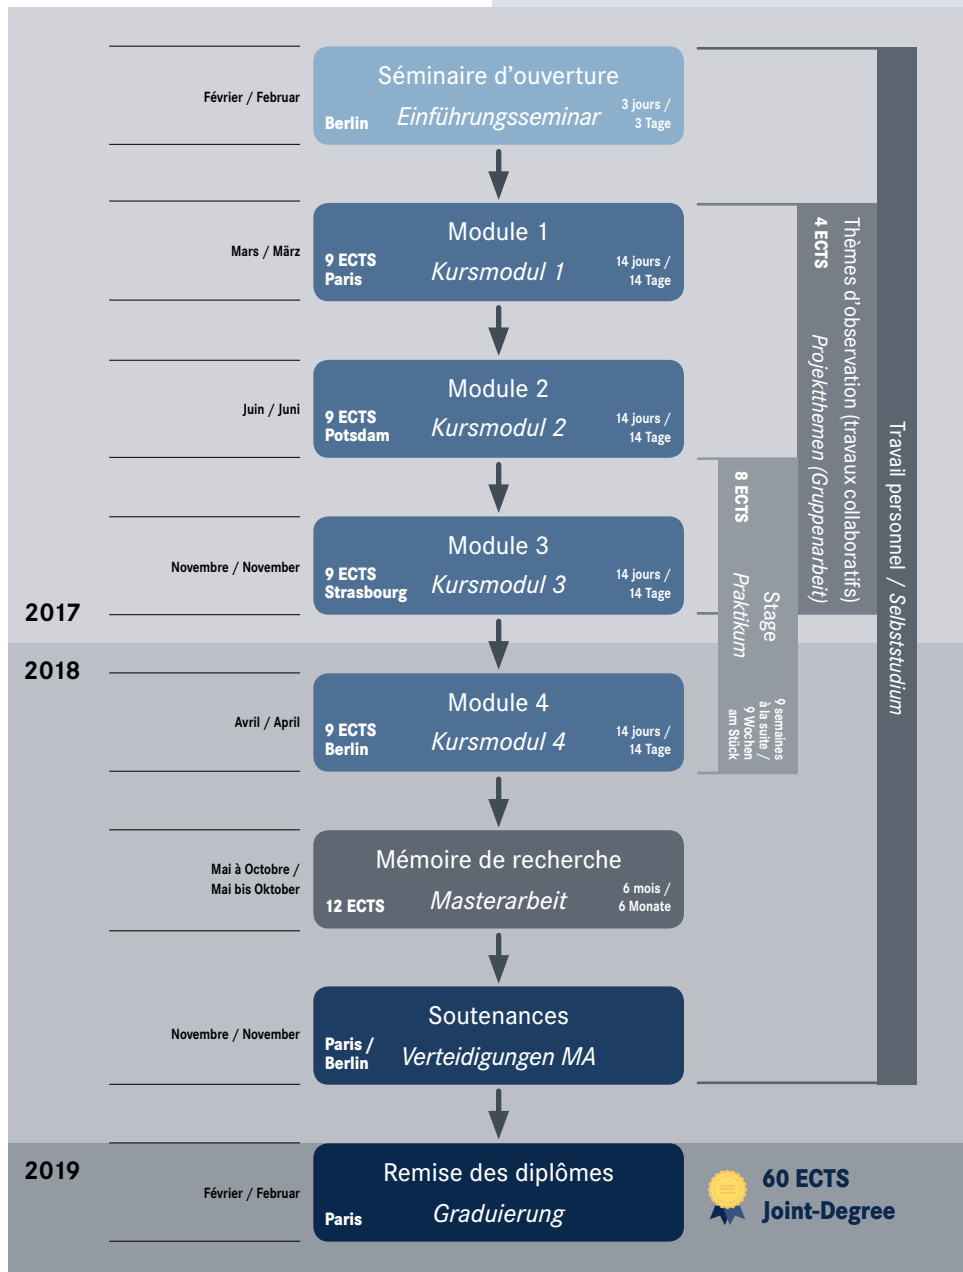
Février / Februar

Séminaire d'ouverture
Berlin Einführungsseminar 3 jours / 3 Tage

Mars / März

Module 1
9 ECTS Paris Kursmodul 1 14 jours / 14 Tage

Juin / Juni

Module 2
9 ECTS Potsdam Kursmodul 2 14 jours / 14 Tage

Novembre / November

Module 3
9 ECTS Strasbourg Kursmodul 3 14 jours / 14 Tage

2017

2018

Avril / April

Module 4
9 ECTS Berlin Kursmodul 4 14 jours / 14 Tage

Mai à Octobre / Mai bis Oktober

Mémoire de recherche
12 ECTS Masterarbeit 6 mois / 6 Monate

Novembre / November

Soutenances
Paris / Berlin Verteidigungen MA

2019

Février / Februar

Remise des diplômes
Paris Graduierung

60 ECTS Joint-Degree

4 ECTS Thèmes d'observation (travaux collaboratifs) Projektthemen (Gruppenarbeit)

8 ECTS Stage Praktikum 9 semaines à la suite / 9 Wochen am Stück

Travail personnel / Selbststudium